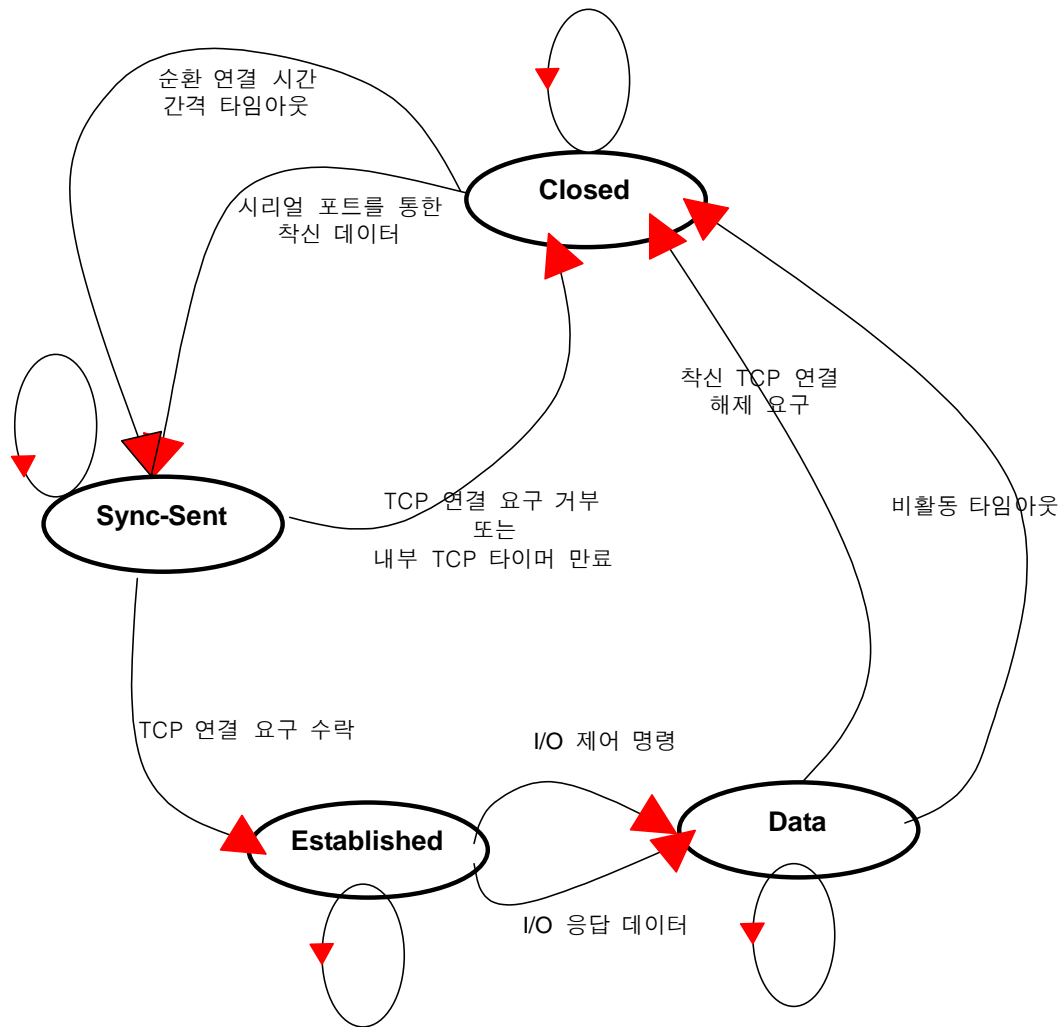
순환 연결 시간 간격 타임아웃

Closed

시리얼 포트를 통한 착신 데이터

착신 TCP 연결 해제 요구

Sync-Sent

TCP 연결 요구 거부 또는 내부 TCP 타이머 만료

비활동 타임아웃

TCP 연결 요구 수락

I/O 제어 명령

Data

Established

I/O 응답 데이터